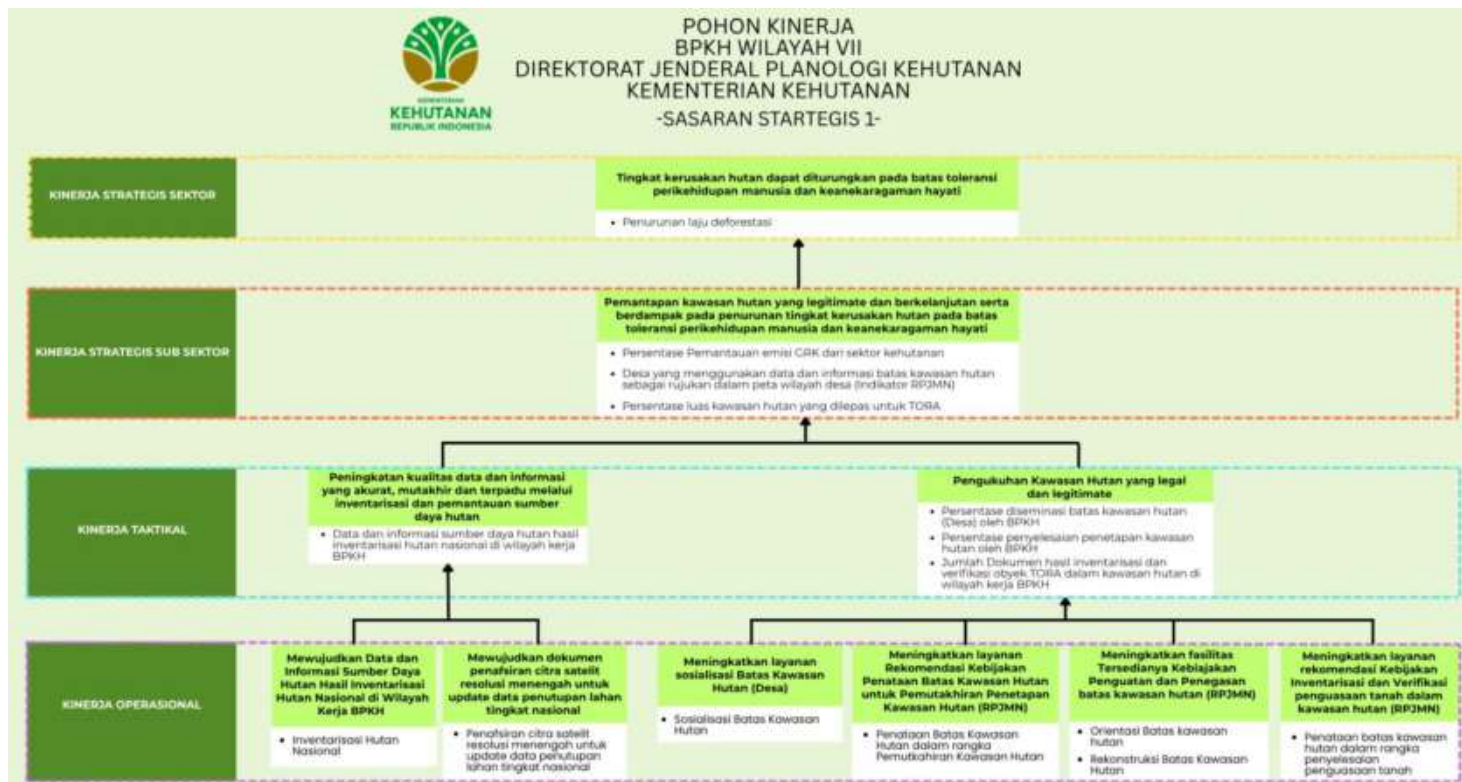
KEMENTERIAN
KEHUTANAN
REPUBLIK INDONESIA

POHON KINERJA
BPKH WILAYAH VII
DIREKTORAT JENDERAL PLANOLOGI KEHUTANAN
KEMENTERIAN KEHUTANAN
-SASARAN STARTEGIS 1-

KINERJA STRATEGIS SEKTOR

Tingkat kerusakan hutan dapat diturungkan pada batas toleransi perikehidupan manusia dan keanekaragaman hayati

• Penurunan laju deforestasi

KINERJA STRATEGIS SUB SEKTOR

Pemantapan kawasan hutan yang legitimate dan berkelanjutan serta berdampak pada penurunan tingkat kerusakan hutan pada batas toleransi perikehidupan manusia dan keanekaragaman hayati

• Persentase Pemantauan emisi GRK dari sektor kehutanan
• Desa yang menggunakan data dan informasi batas kawasan hutan sebagai rujukan dalam peta wilayah desa (Indikator RPJMN)
• Persentase luas kawasan hutan yang dilepas untuk TORA

KINERJA TAKTIKAL

Peningkatan kualitas data dan informasi yang akurat, mutakhir dan terpadu melalui inventarisasi dan pemantauan sumber daya hutan

• Data dan informasi sumber daya hutan hasil inventarisasi hutan nasional di wilayah kerja BPKH

Pengukuhan Kawasan Hutan yang legal dan legitimate

• Persentase diseminasi batas kawasan hutan (Desa) oleh BPKH
• Persentase penyelesaian penetapan kawasan hutan oleh BPKH
• Jumlah Dokumen hasil inventarisasi dan verifikasi obyek TORA dalam kawasan hutan di wilayah kerja BPKH

KINERJA OPERASIONAL

Mewujudkan Data dan Informasi Sumber Daya Hutan Hasil Inventarisasi Hutan Nasional di Wilayah Kerja BPKH

• Inventarisasi Hutan Nasional

Mewujudkan dokumen penafsiran citra satelit resolusi menengah untuk update data penutupan lahan tingkat nasional

• Penafsiran citra satelit resolusi menengah untuk update data penutupan lahan tingkat nasional

Meningkatkan layanan sosialisasi Batas Kawasan Hutan (Desa)

• Sosialisasi Batas Kawasan Hutan

Meningkatkan layanan Rekomendasi Kebijakan Penataan Batas Kawasan Hutan untuk Pemutakhiran Penetapan Kawasan Hutan (RPJMN)

• Penataan Batas Kawasan Hutan dalam rangka Pemutakhiran Kawasan Hutan

Meningkatkan fasilitas Tersedianya Kebijakan Penguatan dan Penegasan batas kawasan hutan (RPJMN)

• Orientasi Batas kawasan hutan
• Rekonstruksi Batas Kawasan Hutan

Meningkatkan layanan rekomendasi Kebijakan Inventarisasi dan Verifikasi penguasaan tanah dalam kawasan hutan (RPJMN)

• Penataan batas kawasan hutan dalam rangka penyelesaian penguasaan tanah